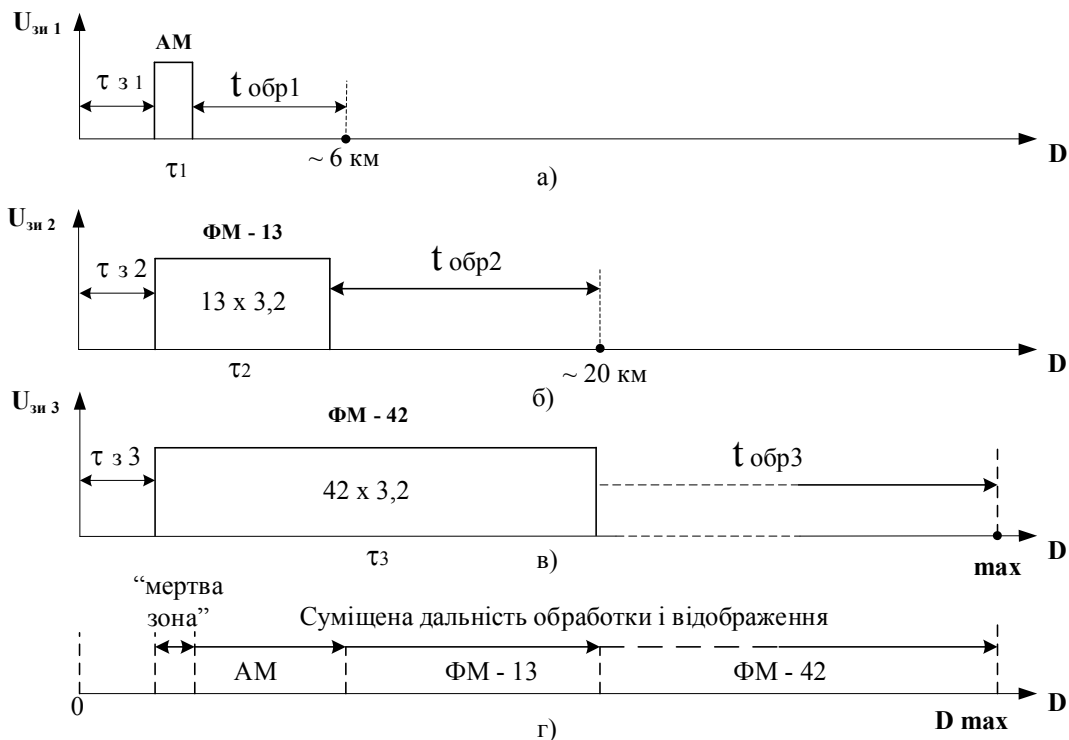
$U_{зи\,1}$

АМ

τ з 1

t обр1

τ1

~ 6 км

D

а)

$U_{зи\,2}$

ФМ - 13

τ з 2

t обр2

13 х 3,2

τ2

~ 20 км

D

б)

$U_{зи\,3}$

ФМ - 42

τ з 3

t обр3

42 х 3,2

τ3

в)

D

max

"мертва зона"

Суміщена дальність обработки і відображення

0

АМ

ФМ - 13

ФМ - 42

D

D max

г)